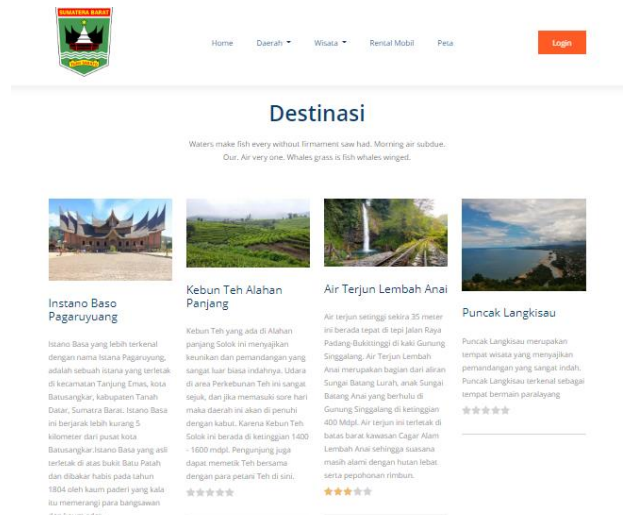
SUMATERA BARAT

Home Daerah Wisata Rental Mobil Peta

Login

Destinasi

Waters make fish every without firmament saw had. Morning air subdue. Our. Air very one. Whales grass is fish whales winged.

Instano Baso Pagaruyuang

Istano Basa yang lebih terkenal dengan nama Istana Pagaruyung, adalah sebuah istana yang terletak di kecamatan Tanjung Emas, kota Batusangkar, kabupaten Tanah Datar, Sumatra Barat. Istano Basa ini berjarak lebih kurang 5 kilometer dari pusat kota Batusangkar.Istano Basa yang asli terletak di atas bukit Batu Patah dan dibakar habis pada tahun 1804 oleh kaum paderi yang kala itu memerangi para bangsawan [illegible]

Kebun Teh Alahan Panjang

Kebun Teh yang ada di Alahan panjang Solok ini menyajikan keunikan dan pemandangan yang sangat luar biasa indahnya. Udara di area Perkebunan Teh ini sangat sejuk, dan jika memasuki sore hari maka daerah ini akan di penuhi dengan kabut. Karena Kebun Teh Solok ini berada di ketinggian 1400 - 1600 mdpl. Pengunjung juga dapat memetik Teh bersama dengan para petani Teh di sini.

Air Terjun Lembah Anai

Air terjun setinggi sekira 35 meter ini berada tepat di tepi Jalan Raya Padang-Bukittinggi di kaki Gunung Singgalang. Air Terjun Lembah Anai merupakan bagian dari aliran Sungai Batang Lurah, anak Sungai Batang Anai yang berhulu di Gunung Singgalang di ketinggian 400 Mdpl. Air terjun ini terletak di batas barat kawasan Cagar Alam Lembah Anai sehingga suasana masih alami dengan hutan lebat serta pepohonan rimbun.

Puncak Langkisau

Puncak Langkisau merupakan tempat wisata yang menyajikan pemandangan yang sangat indah. Puncak Langkisau terkenal sebagai tempat bermain paralayang